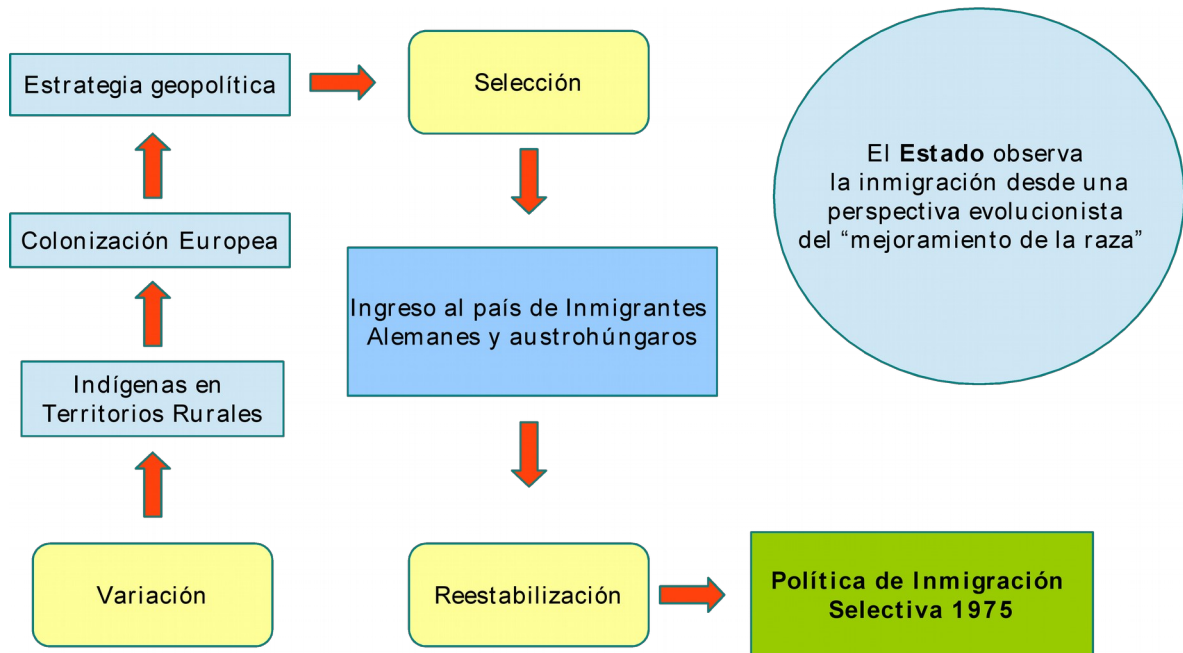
Estrategia geopolítica

Selección

El **Estado** observa la inmigración desde una perspectiva evolucionista del “mejoramiento de la raza”

Colonización Europea

Ingreso al país de Inmigrantes Alemanes y austrohúngaros

Indígenas en Territorios Rurales

Variación

Reestabilización

**Política de Inmigración Selectiva 1975**